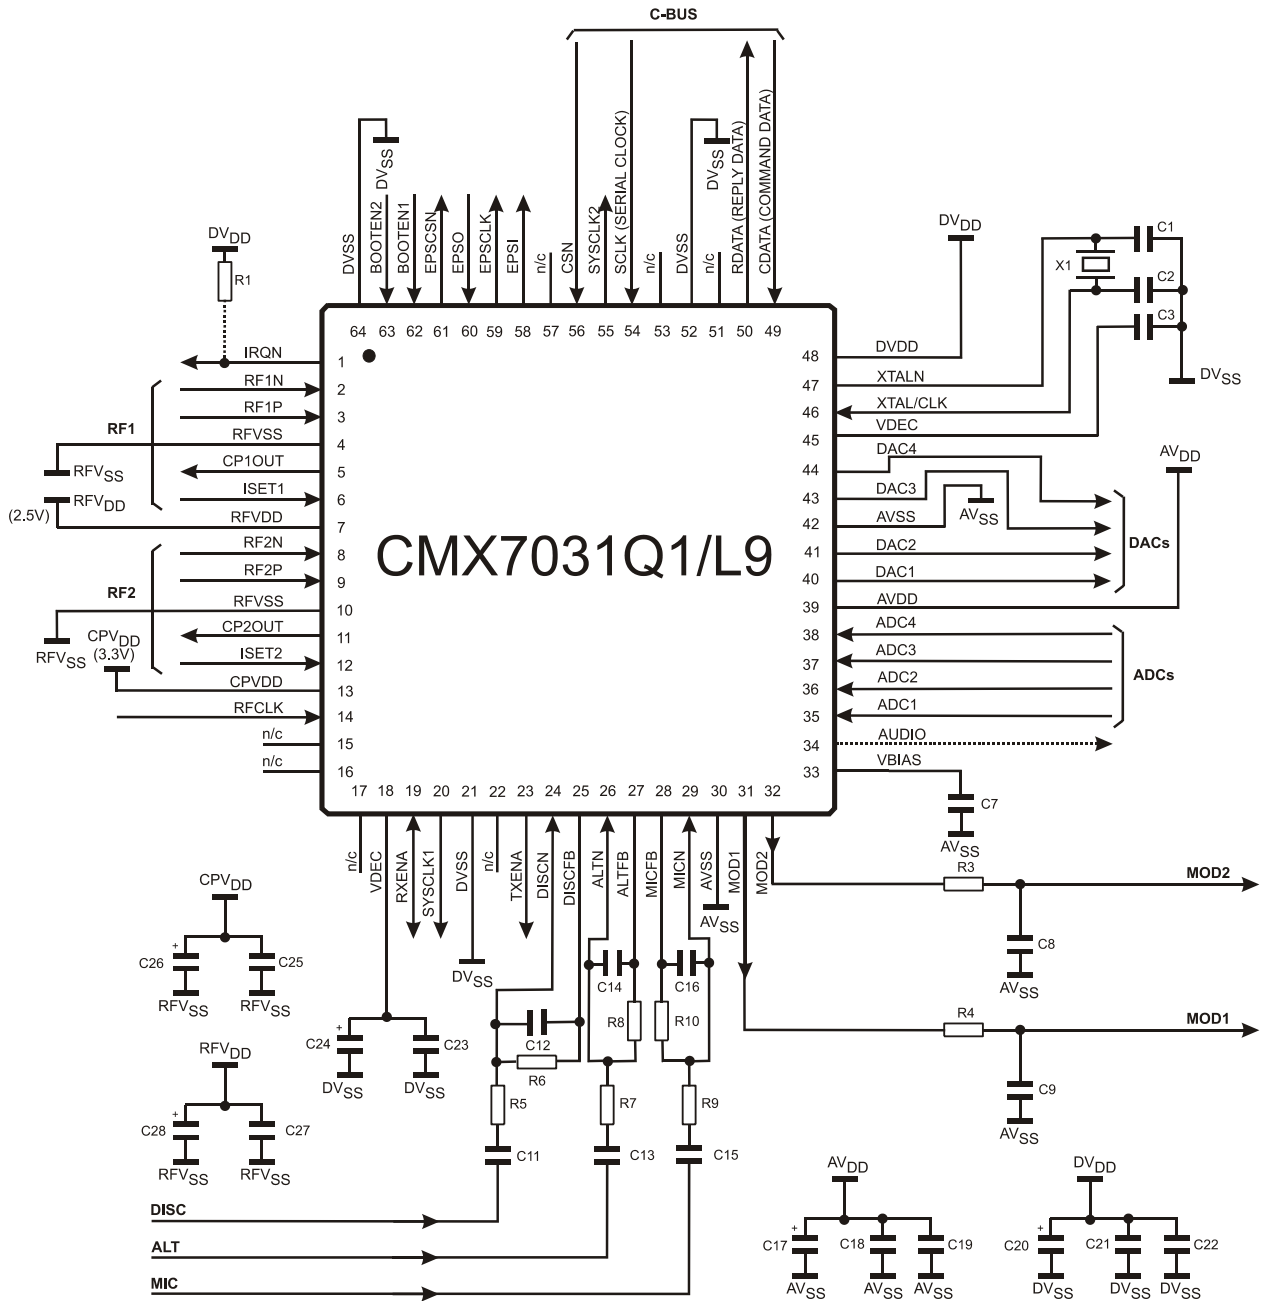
C-BUS

DVSS BOOTEN2 BOOTEN1 EPSCSN EPSO EPSCLK EPSI n/c CSN SYSCLK2 SCLK (SERIAL CLOCK) n/c DVSS n/c RDATA (REPLY DATA) CDATA (COMMAND DATA)

$DV_{SS}$ $DV_{SS}$

64 63 62 61 60 59 58 57 56 55 54 53 52 51 50 49

$DV_{DD}$ R1

1 IRQN
2 RF1N
3 RF1P
4 RFVSS
5 CP1OUT
6 ISET1
7 RFVDD
8 RF2N
9 RF2P
10 RFVSS
11 CP2OUT
12 ISET2
13 CPVDD
14 RFCLK
15 n/c
16 n/c

RF1 $RFV_{SS}$ $RFV_{DD}$ (2.5V)
RF2 $RFV_{SS}$ $CPV_{DD}$ (3.3V)

CMX7031Q1/L9

48 DVDD
47 XTALN
46 XTAL/CLK
45 VDEC
44 DAC4
43 DAC3
42 AVSS
41 DAC2
40 DAC1
39 AVDD
38 ADC4
37 ADC3
36 ADC2
35 ADC1
34 AUDIO
33 VBIAS

$DV_{DD}$ X1 C1 C2 C3 $DV_{SS}$
$AV_{DD}$ $AV_{SS}$ DACs ADCs
C7 $AV_{SS}$

17 18 19 20 21 22 23 24 25 26 27 28 29 30 31 32

n/c VDEC RXENA SYSCLK1 DVSS n/c TXENA DISCN DISCFB ALTN ALTFB MICFB MICN AVSS MOD1 MOD2

$DV_{SS}$ $AV_{SS}$

R3 MOD2 C8 $AV_{SS}$
R4 MOD1 C9 $AV_{SS}$

$CPV_{DD}$ + C26 C25 $RFV_{SS}$ $RFV_{SS}$
$RFV_{DD}$ + C28 C27 $RFV_{SS}$ $RFV_{SS}$
+ C24 C23 $DV_{SS}$ $DV_{SS}$

C12 R6 R5 C11 C14 R8 R7 C13 C16 R10 R9 C15

DISC
ALT
MIC

$AV_{DD}$ + C17 C18 C19 $AV_{SS}$ $AV_{SS}$ $AV_{SS}$
$DV_{DD}$ + C20 C21 C22 $DV_{SS}$ $DV_{SS}$ $DV_{SS}$